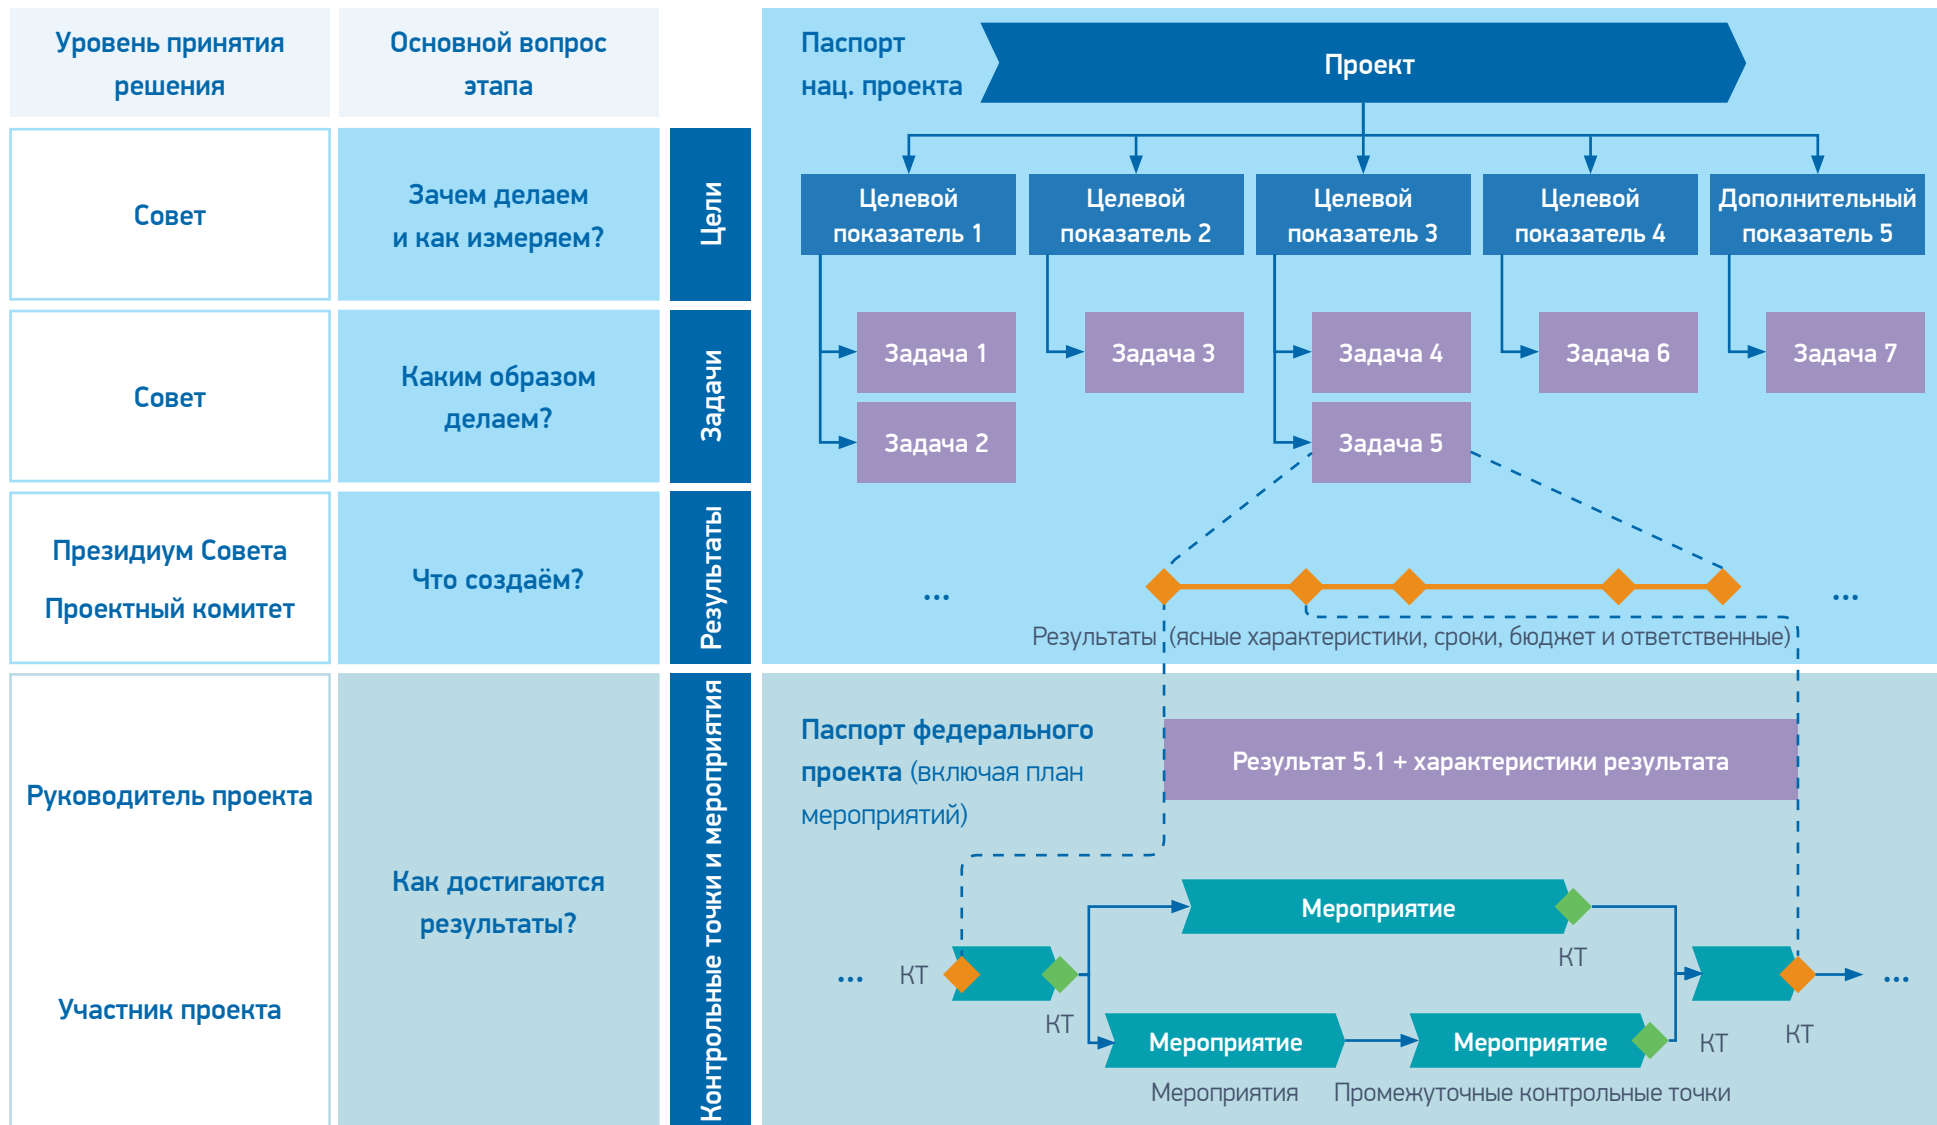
| Уровень принятия решения | Основной вопрос этапа | |
|---|---|---|
| Совет | Зачем делаем и как измеряем? | Цели |
| Совет | Каким образом делаем? | Задачи |
| Президиум Совета Проектный комитет | Что создаём? | Результаты |
| Руководитель проекта Участник проекта | Как достигаются результаты? | Контрольные точки и мероприятия |

Паспорт нац. проекта

Проект

Целевой показатель 1
Целевой показатель 2
Целевой показатель 3
Целевой показатель 4
Дополнительный показатель 5

Задача 1
Задача 2
Задача 3
Задача 4
Задача 5
Задача 6
Задача 7

...
...

Результаты (ясные характеристики, сроки, бюджет и ответственные)

Паспорт федерального проекта (включая план мероприятий)

Результат 5.1 + характеристики результата

Мероприятие
КТ
... КТ
КТ
Мероприятие
Мероприятие
КТ
КТ
...

Мероприятия
Промежуточные контрольные точки